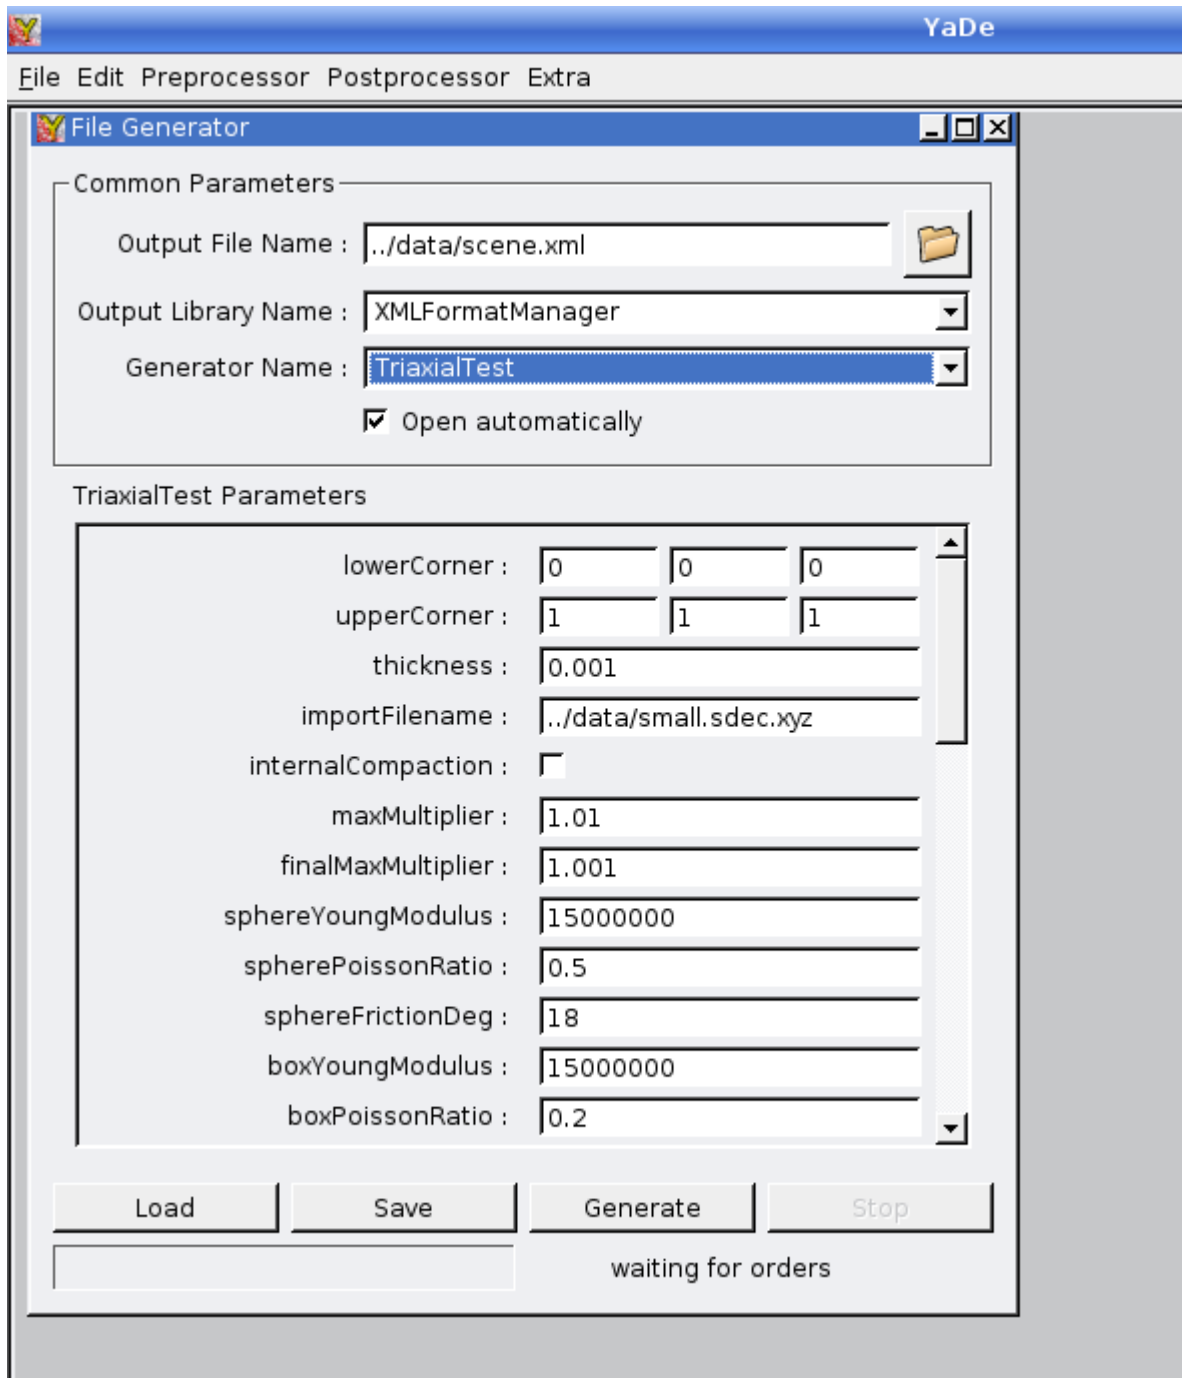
YaDe

File Edit Preprocessor Postprocessor Extra

File Generator

Common Parameters

Output File Name : ../data/scene.xml

Output Library Name : XMLFormatManager

Generator Name : TriaxialTest

Open automatically

TriaxialTest Parameters

lowerCorner : 0 0 0

upperCorner : 1 1 1

thickness : 0.001

importFilename : ../data/small.sdec.xyz

internalCompaction :

maxMultiplier : 1.01

finalMaxMultiplier : 1.001

sphereYoungModulus : 15000000

spherePoissonRatio : 0.5

sphereFrictionDeg : 18

boxYoungModulus : 15000000

boxPoissonRatio : 0.2

Load Save Generate Stop

waiting for orders